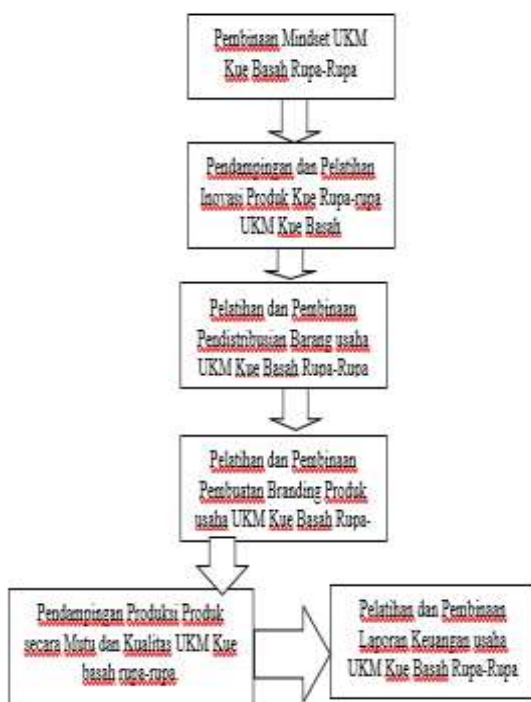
Pembinaan Mindset UKM Kue Basah Rupa-Rupa

Pendampingan dan Pelatihan Inovasi Produk Kue Rupa-rupa UKM Kue Basah

Pelatihan dan Pembinaan Pendistribusian Barang usaha UKM Kue Basah Rupa-Rupa

Pelatihan dan Pembinaan Pembuatan Branding Produk usaha UKM Kue Basah Rupa-

Pendampingan Produksi Produk secara Mutu dan Kualitas UKM Kue basah rupa-rupa

Pelatihan dan Pembinaan Laporan Keuangan usaha UKM Kue Basah Rupa-Rupa